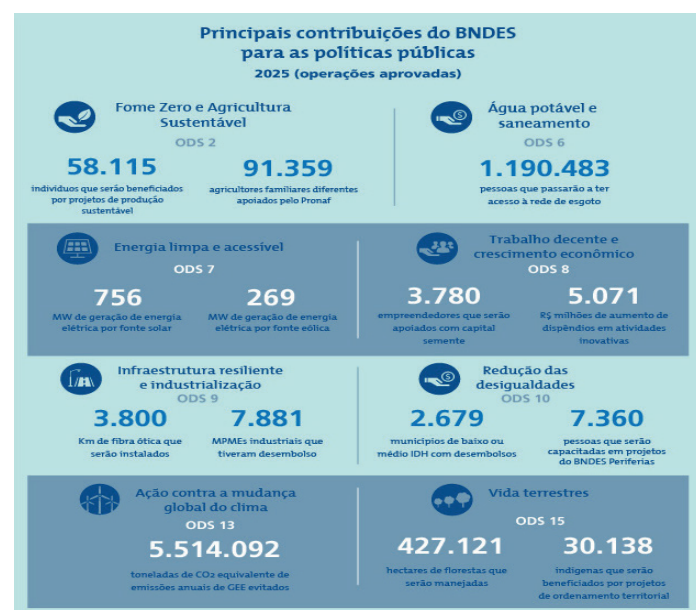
Principais contribuições do BNDES para as políticas públicas
2025 (operações aprovadas)

Fome Zero e Agricultura Sustentável
ODS 2
58.115
indivíduos que serão beneficiados por projetos de produção sustentável
91.359
agricultores familiares diferentes apoiados pelo Pronaf

Água potável e saneamento
ODS 6
1.190.483
pessoas que passarão a ter acesso à rede de esgoto

Energia limpa e acessível
ODS 7
756
MW de geração de energia elétrica por fonte solar
269
MW de geração de energia elétrica por fonte eólica

Trabalho decente e crescimento econômico
ODS 8
3.780
empreendedores que serão apoiados com capital semente
5.071
R$ milhões de aumento de dispêndios em atividades inovativas

Infraestrutura resiliente e industrialização
ODS 9
3.800
Km de fibra ótica que serão instalados
7.881
MPMEs industriais que tiveram desembolso

Redução das desigualdades
ODS 10
2.679
municípios de baixo ou médio IDH com desembolsos
7.360
pessoas que serão capacitadas em projetos do BNDES Periferias

Ação contra a mudança global do clima
ODS 13
5.514.092
toneladas de $CO_2$ equivalente de emissões anuais de GEE evitados

Vida terrestres
ODS 15
427.121
hectares de florestas que serão manejadas
30.138
indígenas que serão beneficiados por projetos de ordenamento territorial